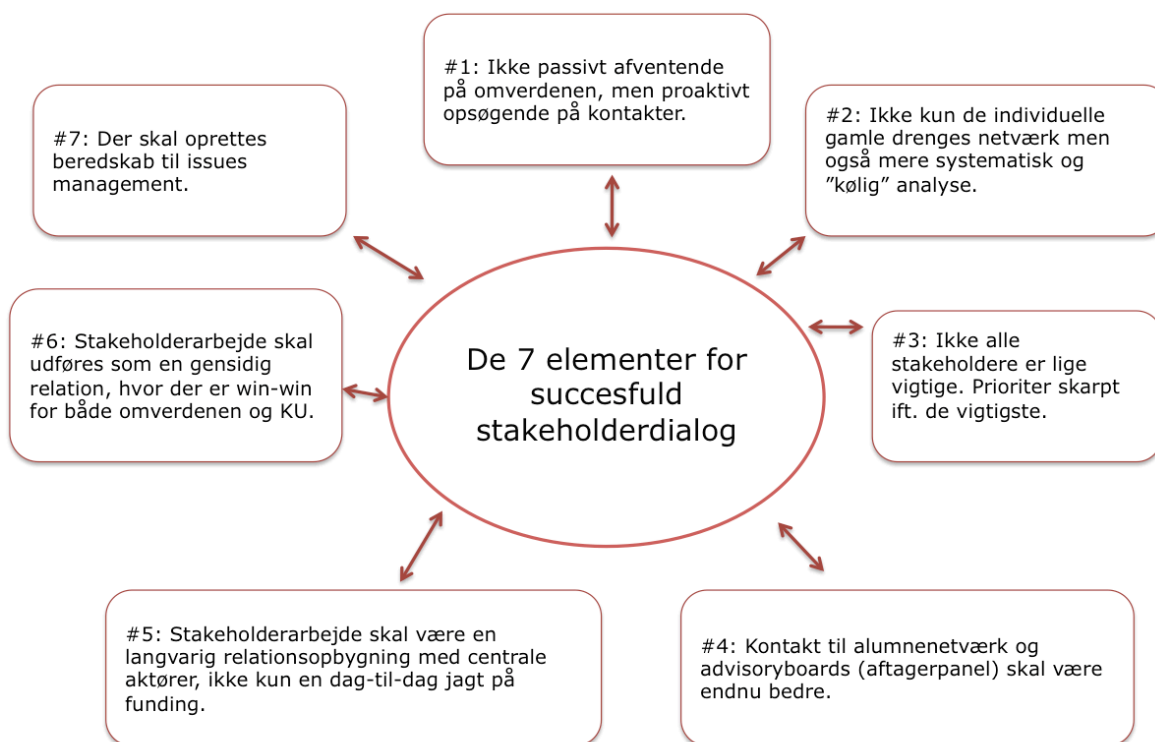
De 7 elementer for succesfuld stakeholderdialog

#1: Ikke passivt afventende på omverdenen, men proaktivt opsøgende på kontakter.

#2: Ikke kun de individuelle gamle drenges netværk men også mere systematisk og ”kølig” analyse.

#3: Ikke alle stakeholdere er lige vigtige. Prioriter skarpt ift. de vigtigste.

#4: Kontakt til alumnenetværk og advisoryboards (aftagerpanel) skal være endnu bedre.

#5: Stakeholderarbejde skal være en langvarig relationsopbygning med centrale aktører, ikke kun en dag-til-dag jagt på funding.

#6: Stakeholderarbejde skal udføres som en gensidig relation, hvor der er win-win for både omverdenen og KU.

#7: Der skal oprettes beredskab til issues management.